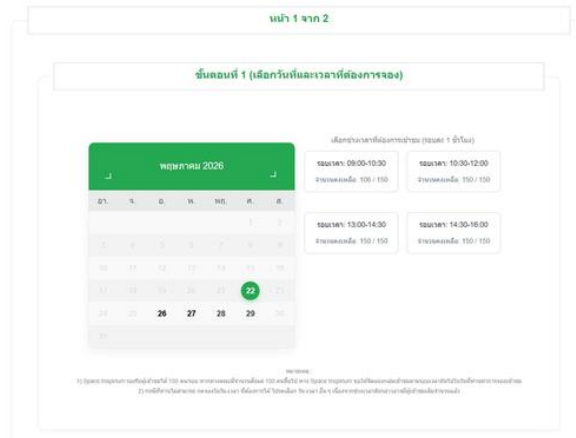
หน้า 1 จาก 2

ขั้นตอนที่ 1 (เลือกวันที่และเวลาที่ต้องการจอง)

พฤษภาคม 2026

| อา. | จ. | อ. | พ. | พฤ. | ศ. | ส. |
|---|---|---|---|---|---|---|
| | | | | | 1 | 2 |
| 3 | 4 | 5 | 6 | 7 | 8 | 9 |
| 10 | 11 | 12 | 13 | 14 | 15 | 16 |
| 17 | 18 | 19 | 20 | 21 | 22 | 23 |
| 24 | 25 | 26 | 27 | 28 | 29 | 30 |
| 31 | | | | | | |

เลือกช่วงเวลาที่ต้องการเข้าชม (รอบละ 1 ชั่วโมง)

รอบเวลา: 09:00-10:30
จำนวนคงเหลือ: 106 / 150

รอบเวลา: 10:30-12:00
จำนวนคงเหลือ: 150 / 150

รอบเวลา: 13:00-14:30
จำนวนคงเหลือ: 150 / 150

รอบเวลา: 14:30-16:00
จำนวนคงเหลือ: 150 / 150

หมายเหตุ
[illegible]
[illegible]